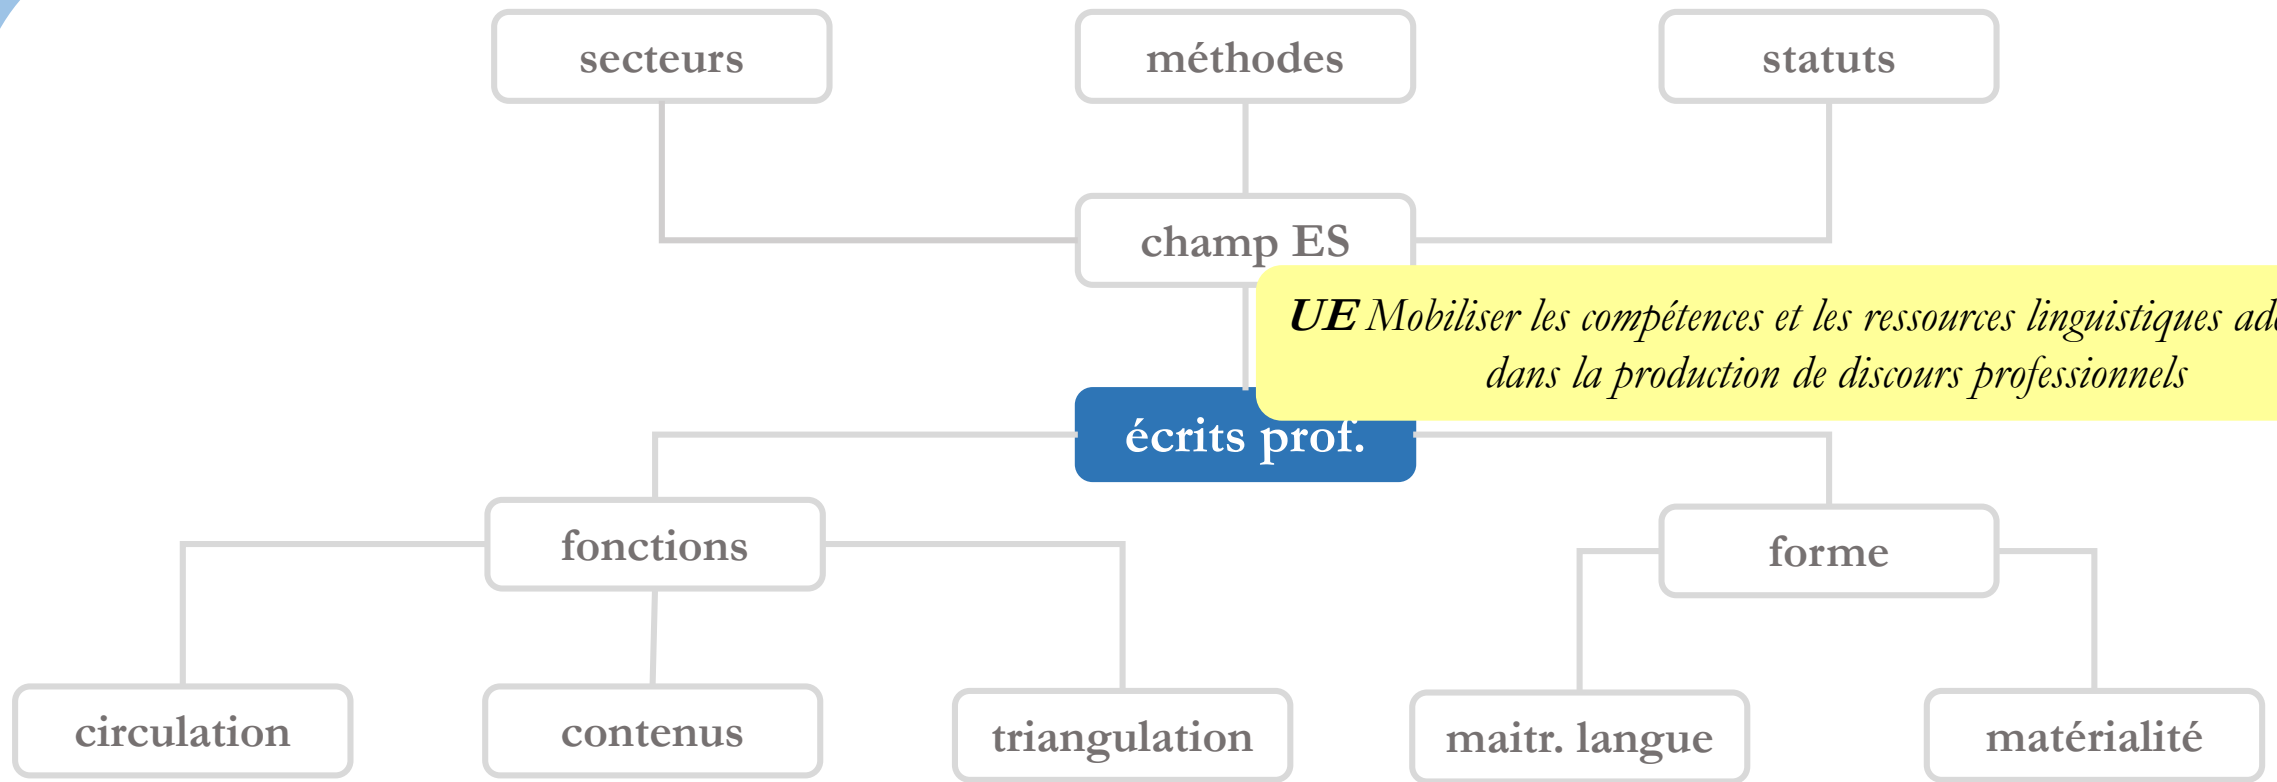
secteurs

méthodes

statuts

champ ES

*UE* Mobiliser les compétences et les ressources linguistiques ad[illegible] dans la production de discours professionnels

écrits prof.

fonctions

forme

circulation

contenus

triangulation

maitr. langue

matérialité